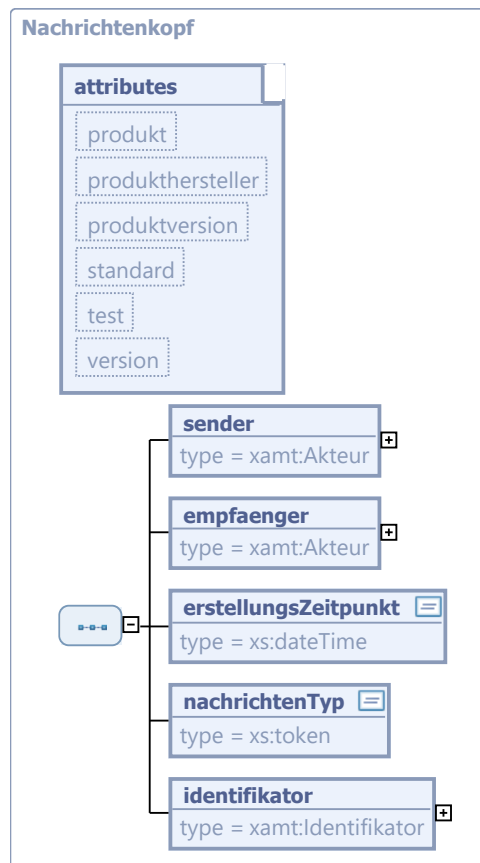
Nachrichtenkopf

attributes

produkt

produkthersteller

produktversion

standard

test

version

sender
type = xamt:Akteur

empfaenger
type = xamt:Akteur

erstellungsZeitpunkt
type = xs:dateTime

nachrichtenTyp
type = xs:token

identifikator
type = xamt:Identifikator